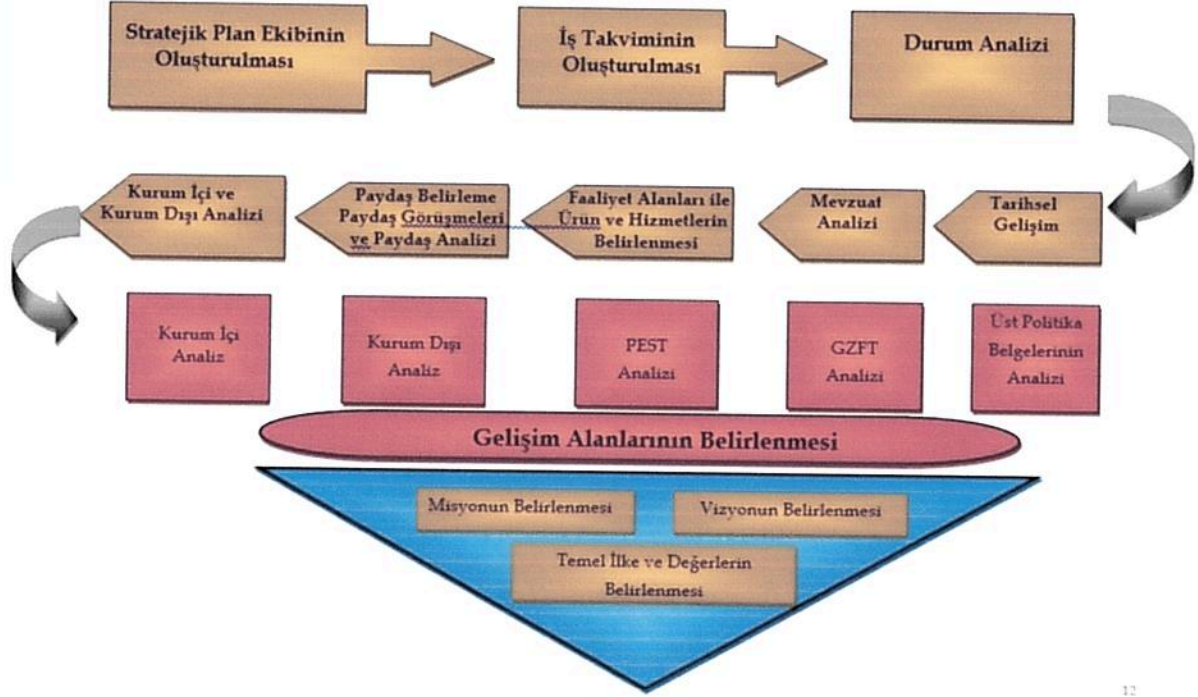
Stratejik Plan Ekibinin Oluşturulması

İş Takviminin Oluşturulması

Durum Analizi

Tarihsel Gelişim

Mevzuat Analizi

Faaliyet Alanları ile Ürün ve Hizmetlerin Belirlenmesi

Paydaş Belirleme Paydaş Görüşmeleri ve Paydaş Analizi

Kurum İçi ve Kurum Dışı Analizi

Kurum İçi Analiz

Kurum Dışı Analiz

PEST Analizi

GZFT Analizi

Üst Politika Belgelerinin Analizi

Gelişim Alanlarının Belirlenmesi

Misyonun Belirlenmesi

Vizyonun Belirlenmesi

Temel İlke ve Değerlerin Belirlenmesi

12